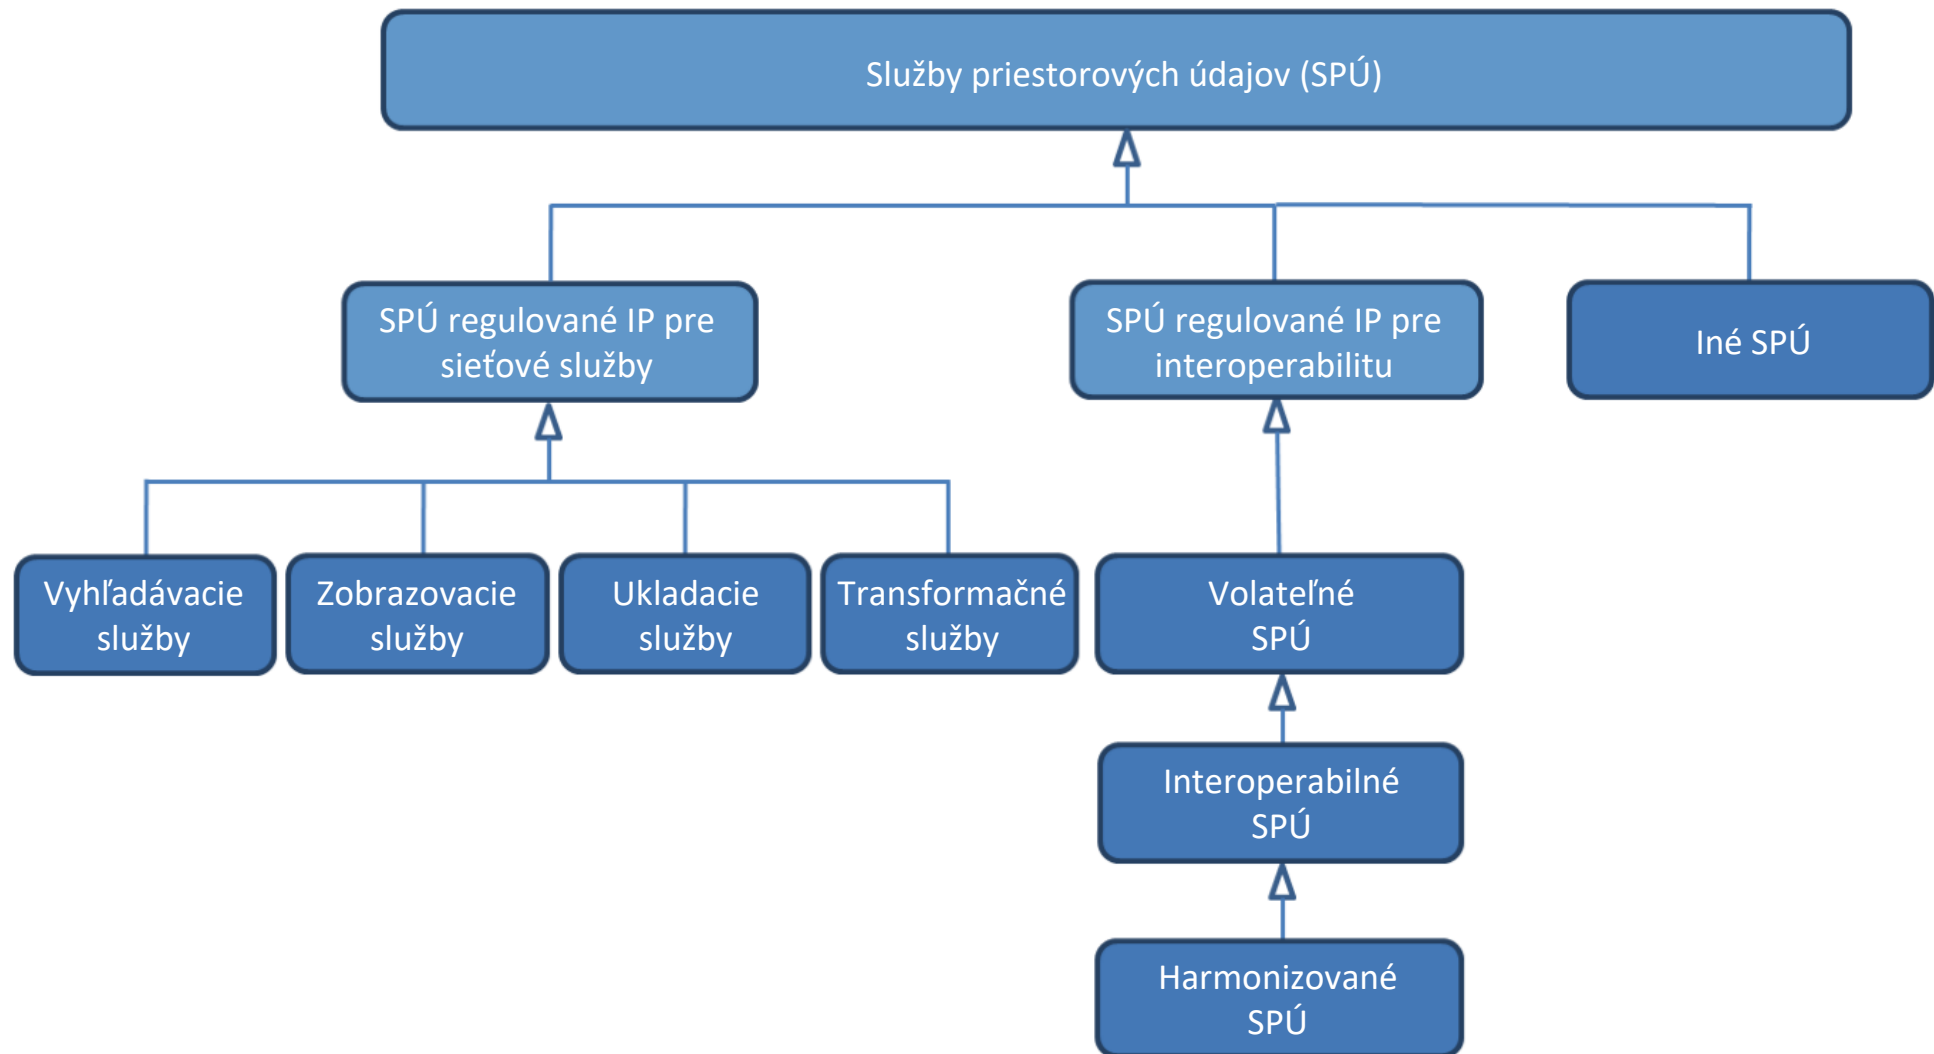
Služby priestorových údajov (SPÚ)

SPÚ regulované IP pre sieťové služby

SPÚ regulované IP pre interoperabilitu

Iné SPÚ

Vyhľadávacie služby

Zobrazovacie služby

Ukladacie služby

Transformačné služby

Volateľné SPÚ

Interoperabilné SPÚ

Harmonizované SPÚ